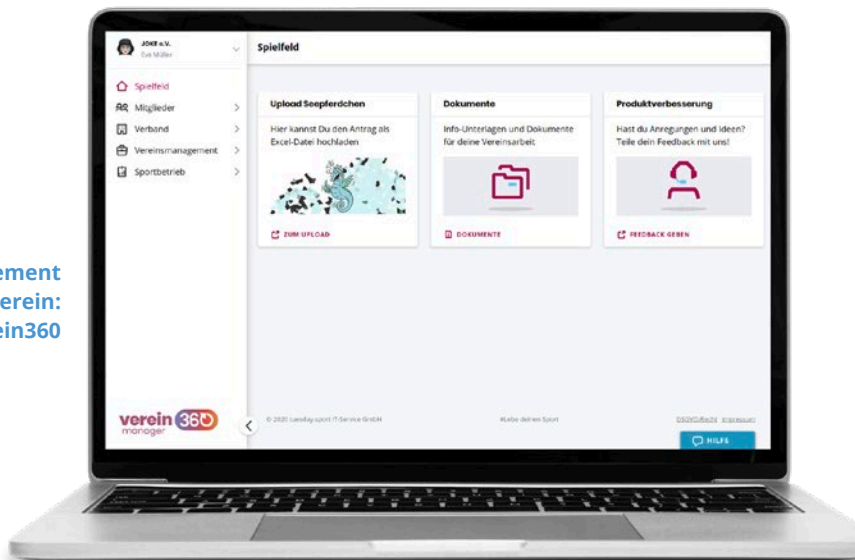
ement
erein:
ein360

JOKE e.V.
Eva Müller

Spielfeld
Mitglieder
Verband
Vereinsmanagement
Sportbetrieb

verein 360
manager

Spielfeld

Upload Seepferdchen
Hier kannst Du den Antrag als Excel-Datei hochladen
ZUM UPLOAD

Dokumente
Info-Unterlagen und Dokumente für deine Vereinsarbeit
DOKUMENTE

Produktverbesserung
Hast du Anregungen und Ideen? Teile dein Feedback mit uns!
FEEDBACK GEBEN

© 2020 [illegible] IT-Service GmbH
#Lebe deinen Sport
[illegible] Impressum
HILFE